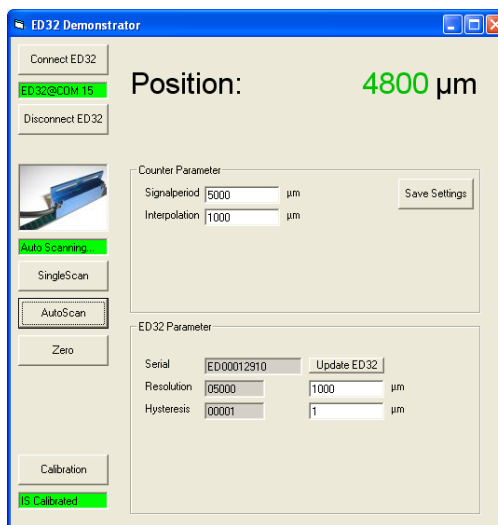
ED32 Demonstrator

Connect ED32

ED32@COM 15

Disconnect ED32

Position: 4800 µm

Counter Parameter

Signalperiod 5000 µm

Interpolation 1000 µm

Save Settings

Auto Scanning...

SingleScan

AutoScan

Zero

ED32 Parameter

Serial ED00012910 Update ED32

Resolution 05000 1000 µm

Hysteresis 00001 1 µm

Calibration

IS Calibrated